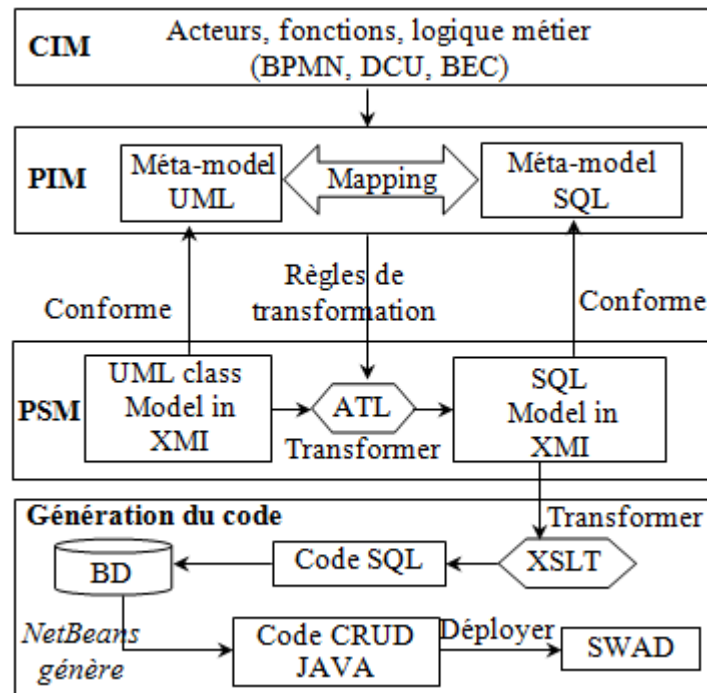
CIM

Acteurs, fonctions, logique métier (BPMN, DCU, BEC)

PIM

Méta-model UML

Mapping

Méta-model SQL

Règles de transformation

Conforme

Conforme

PSM

UML class Model in XMI

ATL

Transformer

SQL Model in XMI

Génération du code

Transformer

BD

Code SQL

XSLT

NetBeans génère

Code CRUD JAVA

Déployer

SWAD